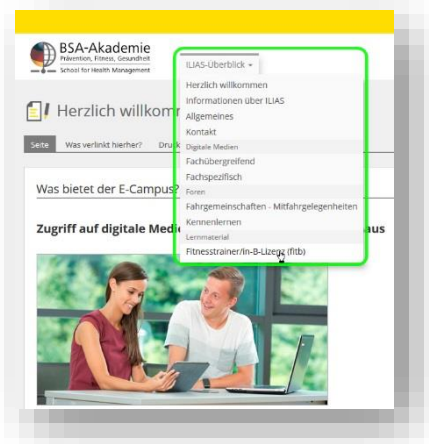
BSA-Akademie
Prävention, Fitness, Gesundheit
School for Health Management

ILIAS-Überblick ▾

Herzlich willkommen
Informationen über ILIAS
Allgemeines
Kontakt
Digitale Medien
Fachübergreifend
Fachspezifisch
Foren
Fahrgemeinschaften - Mitfahrgelegenheiten
Kennenlernen
Lernmaterial
Fitnesstrainer/in-B-Lizenz (fitb)

Herzlich willkomm

Seite Was verlinkt hierher? Dru

Was bietet der E-Campus?

Zugriff auf digitale Medi aus